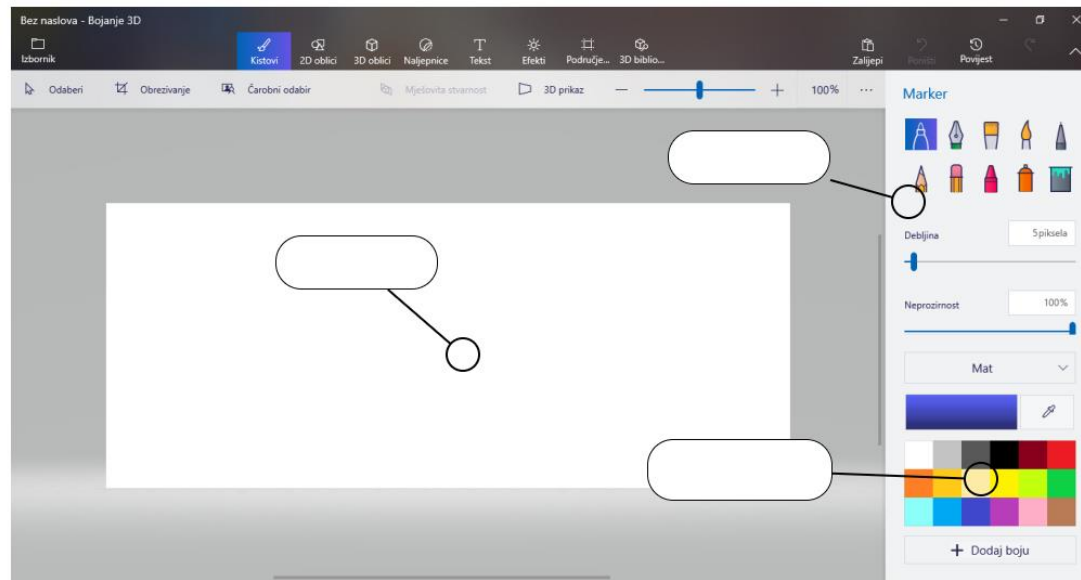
Bez naslova - Bojanje 3D

Izbornik

Kistovi

2D oblici

3D oblici

Naljepnice

Tekst

Efekti

Područje...

3D biblio...

Zalijepi

Poništi

Povijest

Odaberi

Obrezivanje

Čarobni odabir

Mješovita stvarnost

3D prikaz

100%

...

Marker

Debljina

5 piksela

Neprozirnost

100%

Mat

+ Dodaj boju